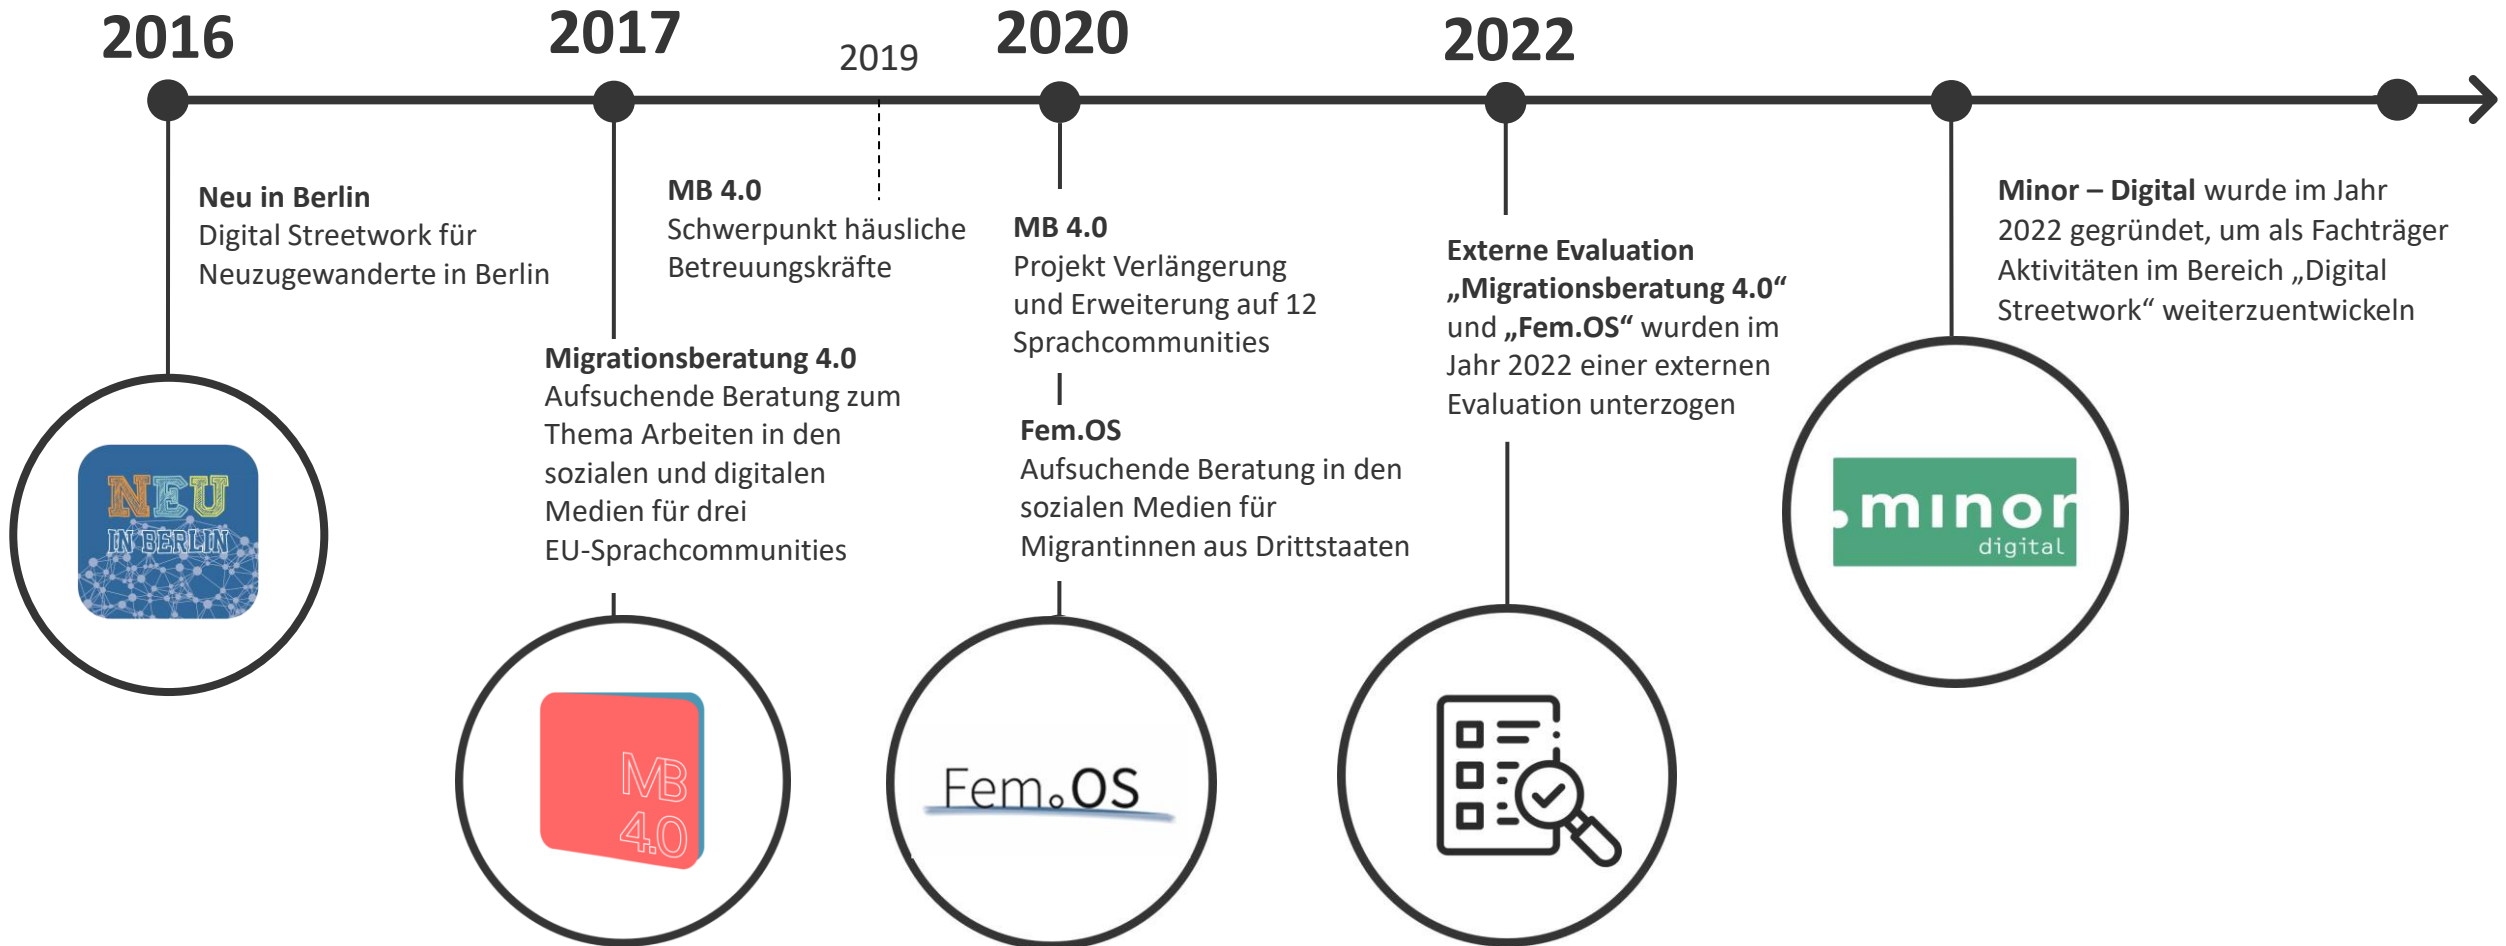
2016

2017

2019

2020

2022

**Neu in Berlin**
Digital Streetwork für Neuzugewanderte in Berlin

NEU IN BERLIN

**MB 4.0**
Schwerpunkt häusliche Betreuungskräfte

**Migrationsberatung 4.0**
Aufsuchende Beratung zum Thema Arbeiten in den sozialen und digitalen Medien für drei EU-Sprachcommunities

MB 4.0

**MB 4.0**
Projekt Verlängerung und Erweiterung auf 12 Sprachcommunities

**Fem.OS**
Aufsuchende Beratung in den sozialen Medien für Migrantinnen aus Drittstaaten

Fem.OS

**Externe Evaluation „Migrationsberatung 4.0“** und **„Fem.OS“** wurden im Jahr 2022 einer externen Evaluation unterzogen

**Minor – Digital** wurde im Jahr 2022 gegründet, um als Fachträger Aktivitäten im Bereich „Digital Streetwork“ weiterzuentwickeln

.minor digital